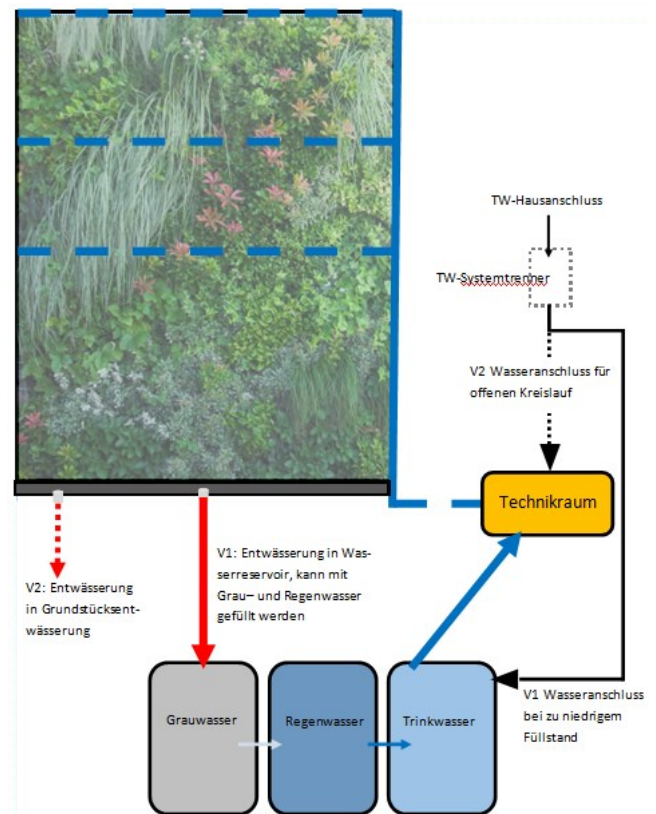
TW-Hausanschluss

TW-Systemtrenner

V2 Wasseranschluss für offenen Kreislauf

Technikraum

V2: Entwässerung in Grundstücksentwässerung

V1: Entwässerung in Wasserreservoir, kann mit Grau– und Regenwasser gefüllt werden

V1 Wasseranschluss bei zu niedrigem Füllstand

Grauwasser

Regenwasser

Trinkwasser